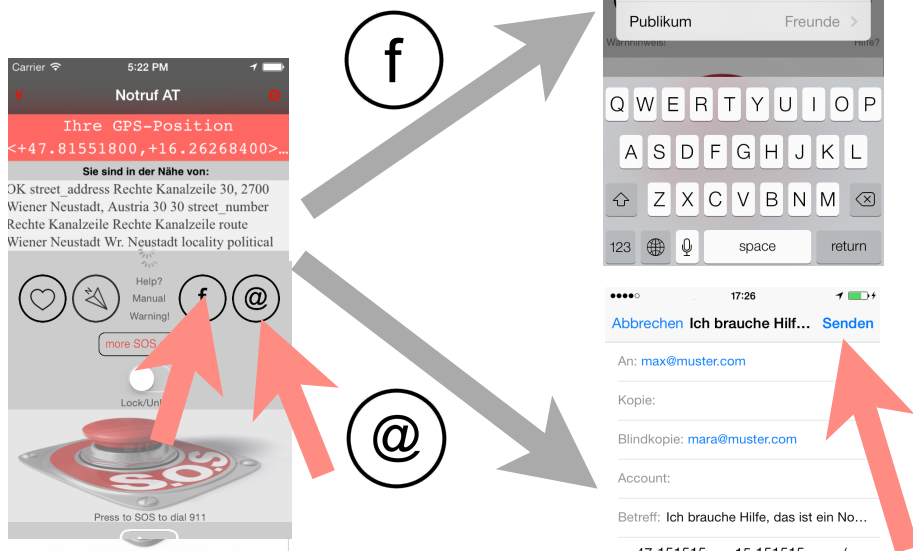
Carrier 5:22 PM

Notruf AT

Ihre GPS-Position
<+47.81551800,+16.26268400>

Sie sind in der Nähe von:
OK street_address Rechte Kanalzeile 30, 2700 Wiener Neustadt, Austria 30 30 street_number Rechte Kanalzeile Rechte Kanalzeile route Wiener Neustadt Wr. Neustadt locality political

Help?
Manual
Warning!

f

@

more SOS

Lock/Unl

SOS

Press to SOS to dial 911

f

Publikum Freunde

Warnhinweis! Hilfe?

Q W E R T Z U I O P
A S D F G H J K L
Z X C V B N M
123 space return

@

17:26

Abbrechen Ich brauche Hilf... Senden

An: max@muster.com

Kopie:

Blindkopie: mara@muster.com

Account:

Betreff: Ich brauche Hilfe, das ist ein No...